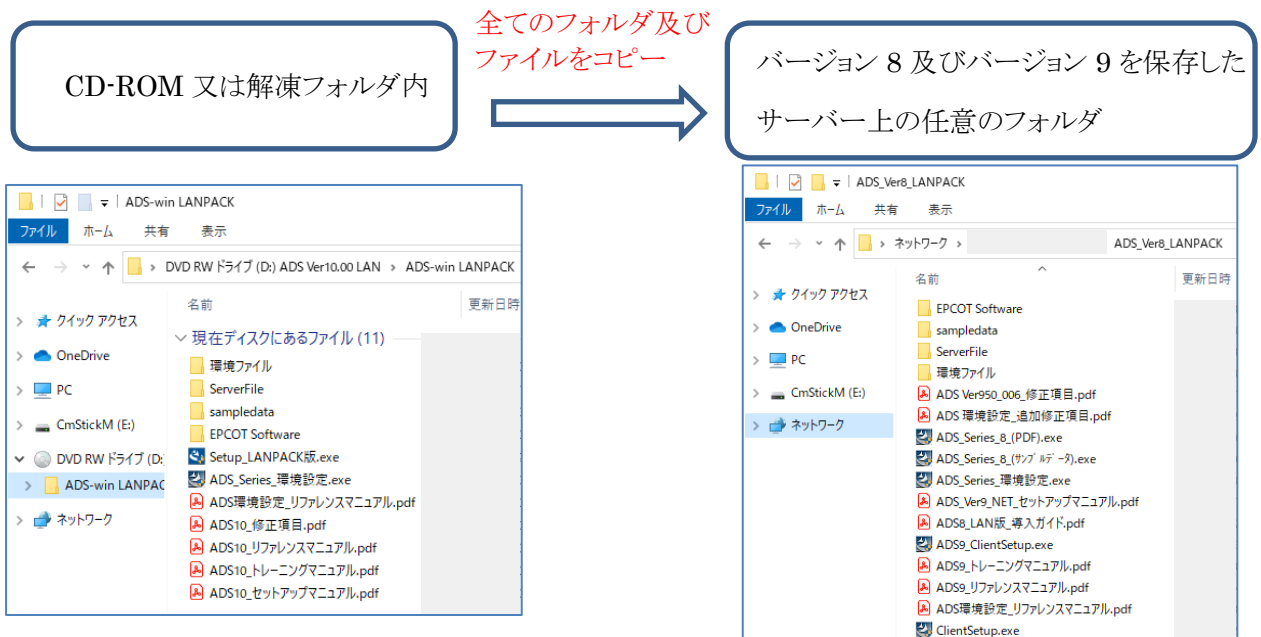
CD-ROM 又は解凍フォルダ内

全てのフォルダ及びファイルをコピー

バージョン 8 及びバージョン 9 を保存したサーバー上の任意のフォルダ

ADS-win LANPACK
ファイル ホーム 共有 表示
DVD RW ドライブ (D:) ADS Ver10.00 LAN > ADS-win LANPACK
クイック アクセス
OneDrive
PC
CmStickM (E:)
DVD RW ドライブ (D:
ADS-win LANPAC
ネットワーク
名前
更新日時
現在ディスクにあるファイル (11)
環境ファイル
ServerFile
sampledata
EPCOT Software
Setup_LANPACK版.exe
ADS_Series_環境設定.exe
ADS環境設定_リファレンスマニュアル.pdf
ADS10_修正項目.pdf
ADS10_リファレンスマニュアル.pdf
ADS10_トレーニングマニュアル.pdf
ADS10_セットアップマニュアル.pdf

ADS_Ver8_LANPACK
ファイル ホーム 共有 表示
ネットワーク > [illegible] ADS_Ver8_LANPACK
クイック アクセス
OneDrive
PC
CmStickM (E:)
ネットワーク
名前
更新日時
EPCOT Software
sampledata
ServerFile
環境ファイル
ADS Ver950_006_修正項目.pdf
ADS 環境設定_追加修正項目.pdf
ADS_Series_8_(PDF).exe
ADS_Series_8_(ｻﾝﾌﾟﾙﾃﾞｰﾀ).exe
ADS_Series_環境設定.exe
ADS_Ver9_NET_セットアップマニュアル.pdf
ADS8_LAN版_導入ガイド.pdf
ADS9_ClientSetup.exe
ADS9_トレーニングマニュアル.pdf
ADS9_リファレンスマニュアル.pdf
ADS環境設定_リファレンスマニュアル.pdf
ClientSetup.exe